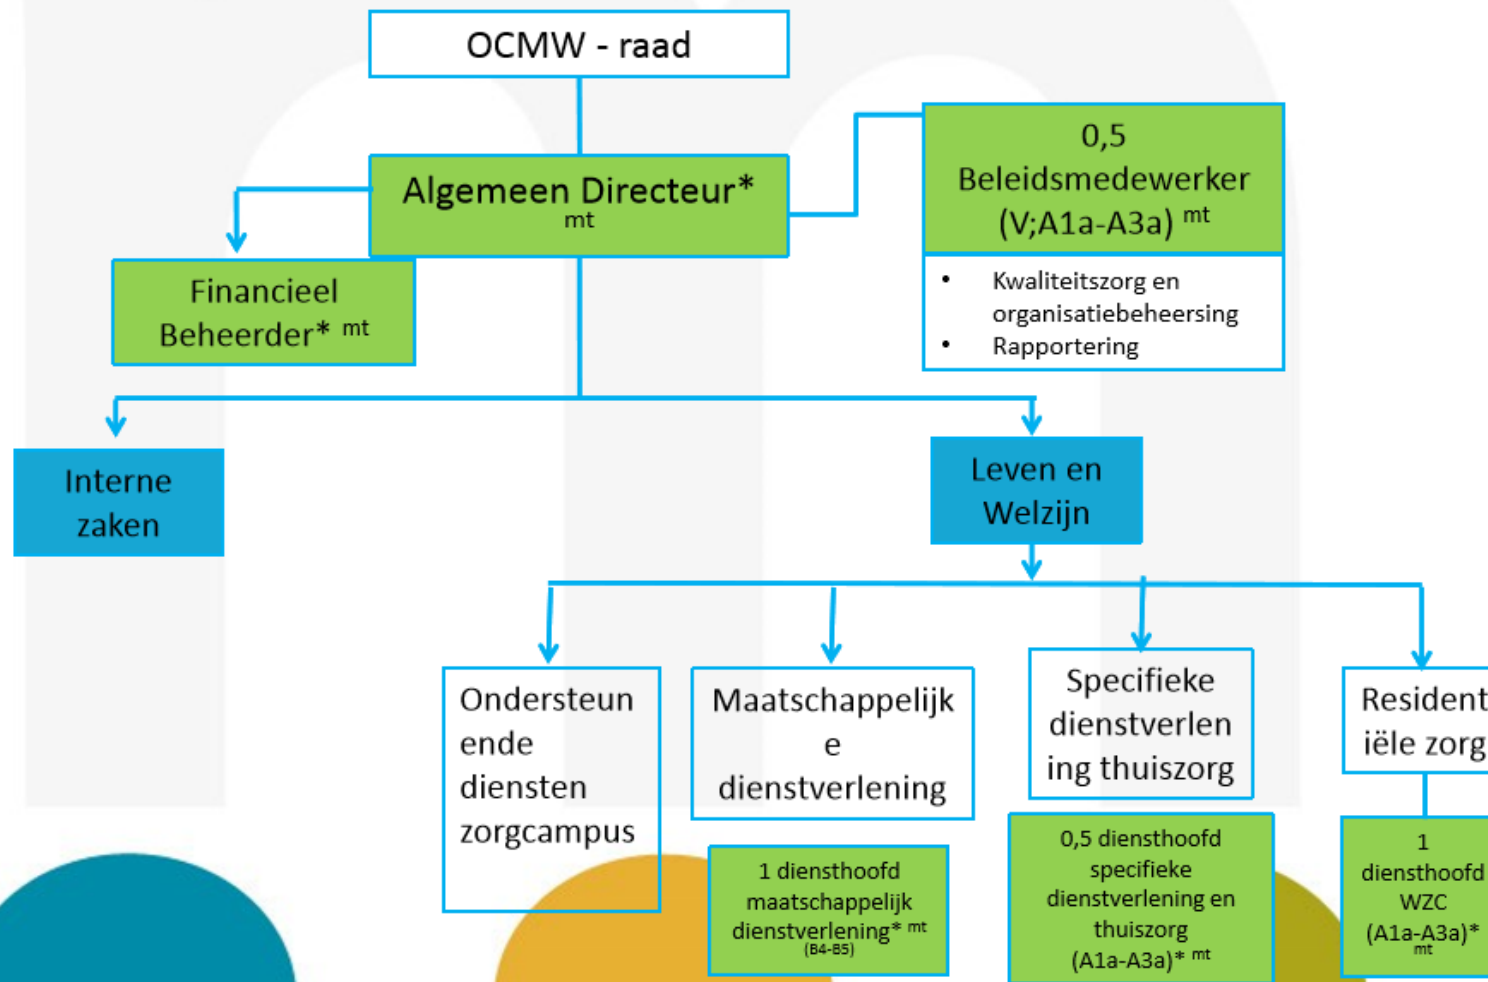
OCMW - raad

Algemeen Directeur* mt

0,5 Beleidsmedewerker (V;A1a-A3a) mt

• Kwaliteitszorg en organisatiebeheersing
• Rapportering

Financieel Beheerder* mt

Interne zaken

Leven en Welzijn

Ondersteunende diensten zorgcampus

Maatschappelijke dienstverlening

1 diensthoofd maatschappelijk dienstverlening* mt (B4-B5)

Specifieke dienstverlening thuiszorg

0,5 diensthoofd specifieke dienstverlening en thuiszorg (A1a-A3a)* mt

Residentiële zorg

1 diensthoofd WZC (A1a-A3a)* mt